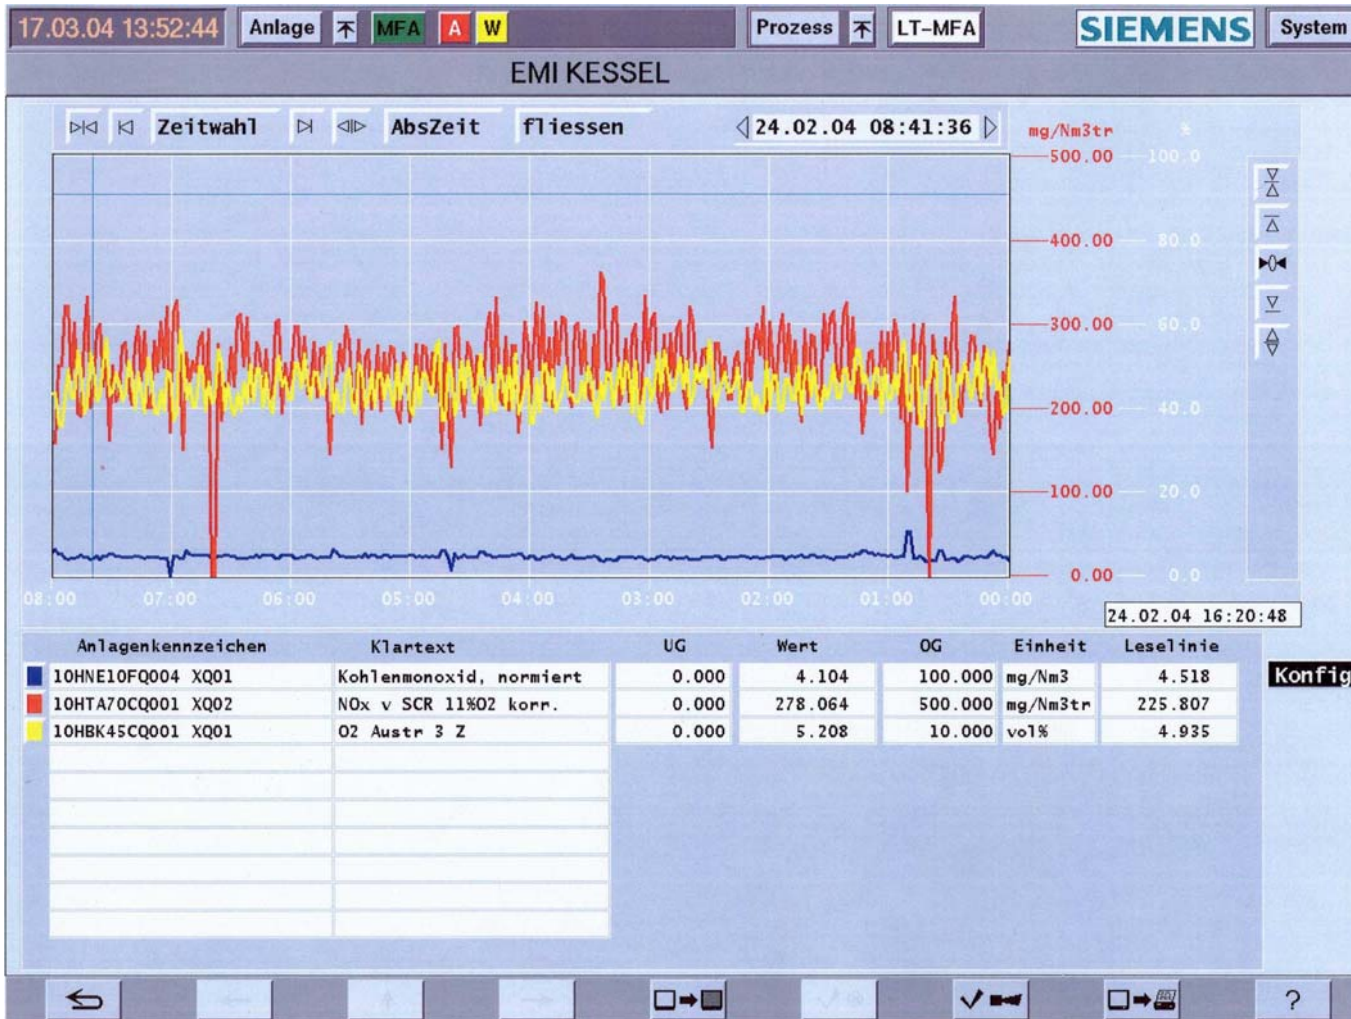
17.03.04 13:52:44 Anlage MFA A W Prozess LT-MFA SIEMENS System

EMI KESSEL

Zeitwahl AbsZeit fliessen 24.02.04 08:41:36

mg/Nm3tr %

500.00 100.0
400.00 80.0
300.00 60.0
200.00 40.0
100.00 20.0
0.00 0.0

08:00 07:00 06:00 05:00 04:00 03:00 02:00 01:00 00:00

24.02.04 16:20:48

| Anlagenkennzeichen | Klartext | UG | Wert | OG | Einheit | Leselinie |
|---|---|---|---|---|---|---|
| 10HNE10FQ004 XQ01 | Kohlenmonoxid, normiert | 0.000 | 4.104 | 100.000 | mg/Nm3 | 4.518 |
| 10HTA70CQ001 XQ02 | NOx v SCR 11%O2 korr. | 0.000 | 278.064 | 500.000 | mg/Nm3tr | 225.807 |
| 10HBK45CQ001 XQ01 | O2 Austr 3 Z | 0.000 | 5.208 | 10.000 | vol% | 4.935 |

Konfig

?